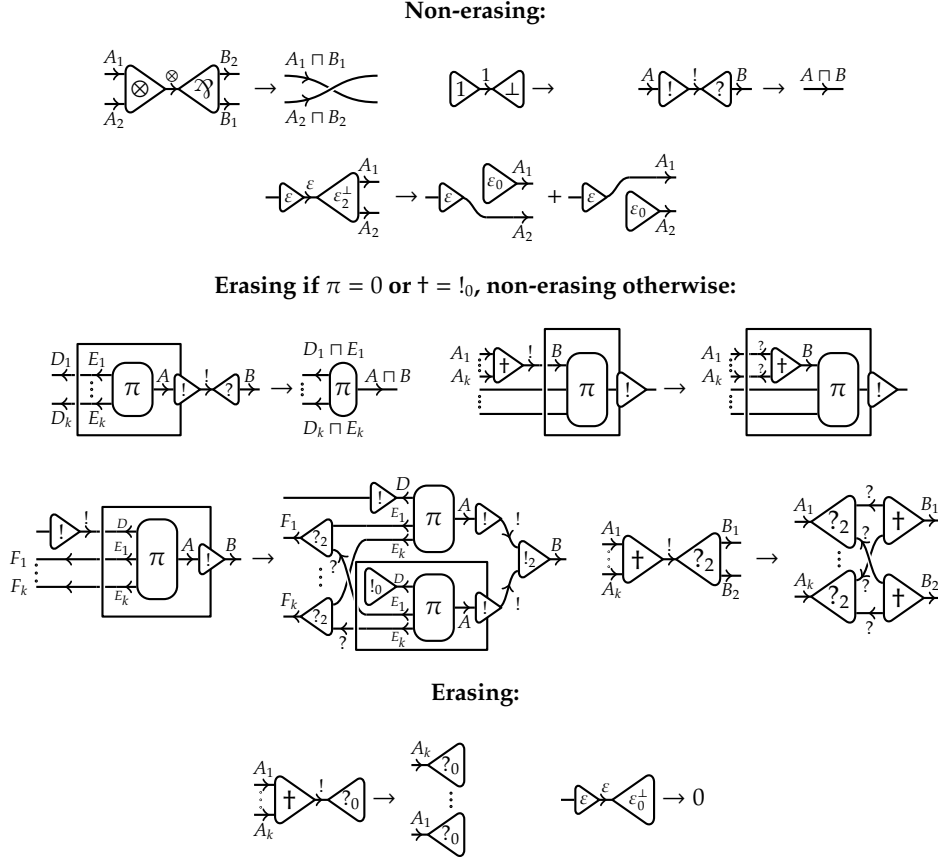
Non-erasing:

$A_1$ $\otimes$ $\otimes$ $\parr$ $B_2$ $A_2$ $B_1$ $\rightarrow$ $A_1 \sqcap B_1$ $A_2 \sqcap B_2$

$1$ $1$ $\bot$ $\rightarrow$

$A$ $!$ $!$ $?$ $B$ $\rightarrow$ $A \sqcap B$

$\varepsilon$ $\varepsilon$ $\varepsilon_2^\bot$ $A_1$ $A_2$ $\rightarrow$ $\varepsilon$ $\varepsilon_0$ $A_1$ $A_2$ $+$ $\varepsilon$ $A_1$ $\varepsilon_0$ $A_2$

Erasing if $\pi = 0$ or $\dagger = !_0$, non-erasing otherwise:

$D_1$ $E_1$ $D_k$ $E_k$ $\pi$ $A$ $!$ $!$ $?$ $B$ $\rightarrow$ $D_1 \sqcap E_1$ $\pi$ $A \sqcap B$ $D_k \sqcap E_k$

$A_1$ $A_k$ $\dagger$ $!$ $B$ $\pi$ $!$ $\rightarrow$ $A_1$ $A_k$ $?$ $?$ $\dagger$ $B$ $\pi$ $!$

$!$ $!$ $D$ $E_1$ $E_k$ $\pi$ $A$ $!$ $B$ $F_1$ $F_k$ $\rightarrow$ $!$ $D$ $F_1$ $?_2$ $E_1$ $E_k$ $\pi$ $A$ $!$ $!$ $!_2$ $B$ $?$ $!_0$ $D$ $E_1$ $\pi$ $F_k$ $?_2$ $?$ $E_k$ $A$ $!$ $!$

$A_1$ $A_k$ $\dagger$ $!$ $?_2$ $B_1$ $B_2$ $\rightarrow$ $A_1$ $?_2$ $?$ $\dagger$ $B_1$ $?$ $A_k$ $?_2$ $?$ $\dagger$ $B_2$ $?$

Erasing:

$A_1$ $A_k$ $\dagger$ $!$ $?_0$ $\rightarrow$ $A_k$ $?_0$ $A_1$ $?_0$

$\varepsilon$ $\varepsilon$ $\varepsilon_0^\bot$ $\rightarrow 0$